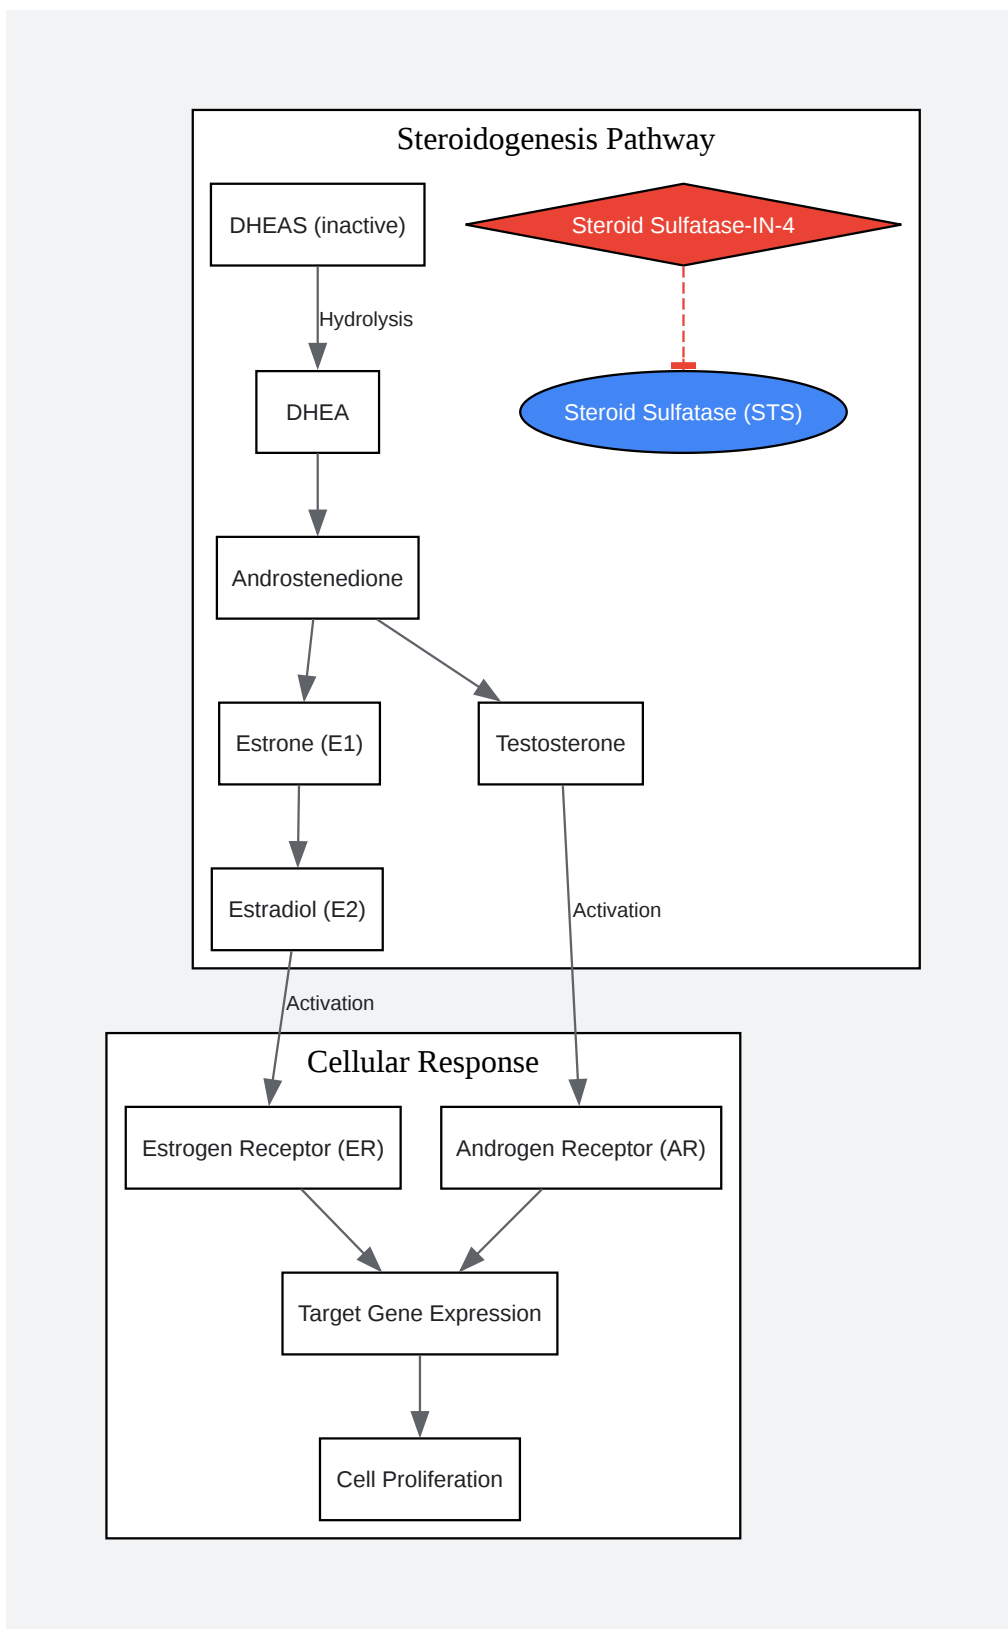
Steroidogenesis Pathway

DHEAS (inactive)

Steroid Sulfatase-IN-4

Hydrolysis

DHEA

Steroid Sulfatase (STS)

Androstenedione

Estrone (E1)

Testosterone

Estradiol (E2)

Activation

Activation

Cellular Response

Estrogen Receptor (ER)

Androgen Receptor (AR)

Target Gene Expression

Cell Proliferation